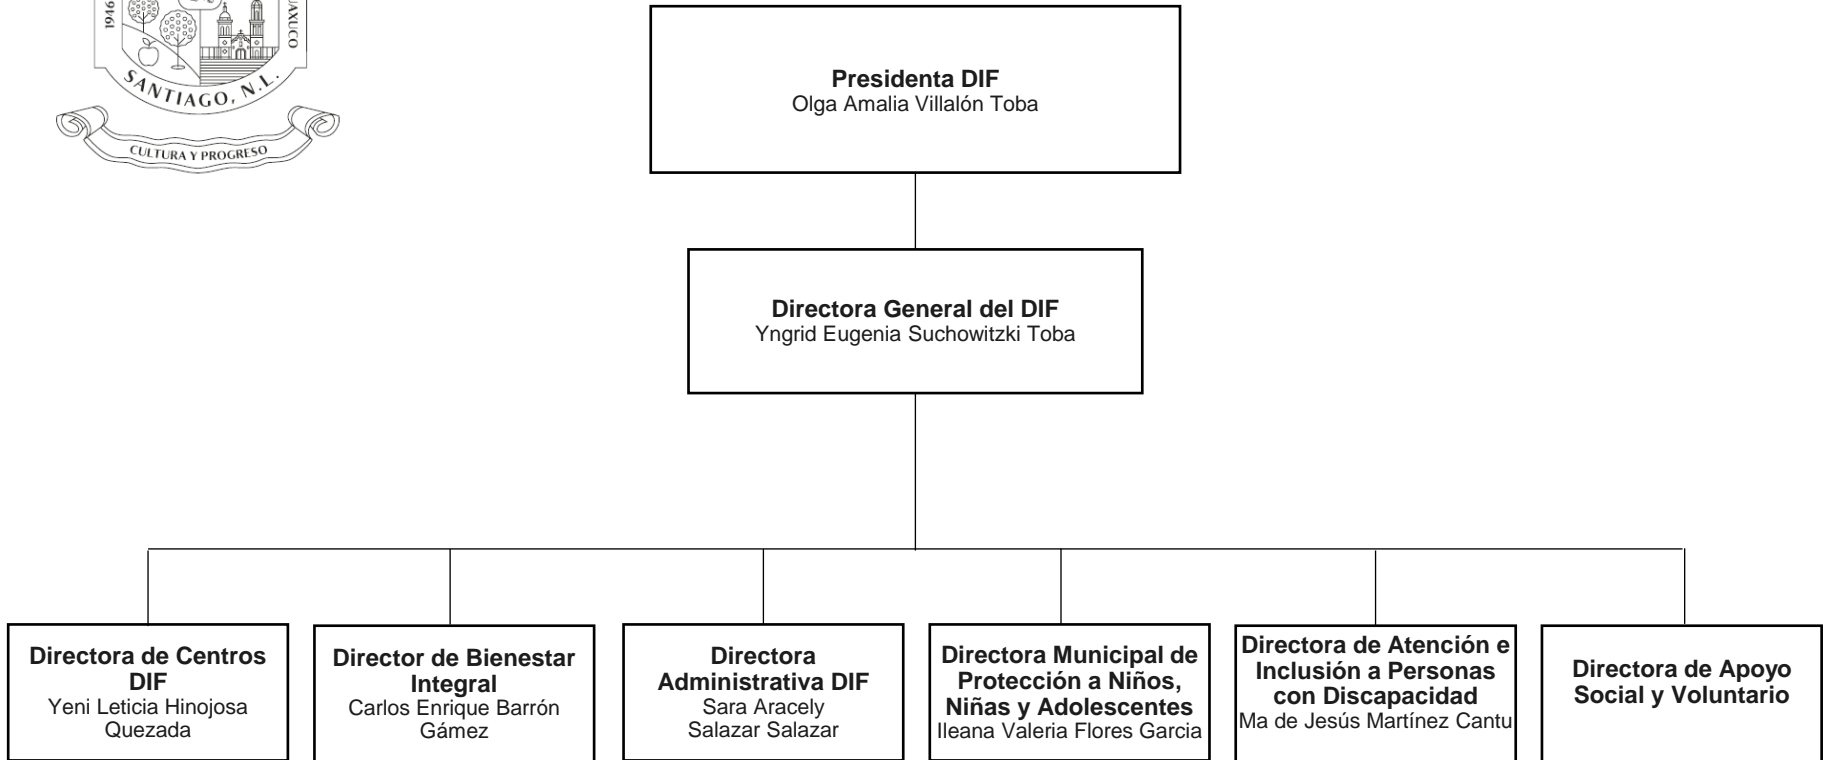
1946
HUAJUCO
SANTIAGO, N.L.
CULTURA Y PROGRESO

**Presidenta DIF**
Olga Amalia Villalón Toba

**Directora General del DIF**
Yngrid Eugenia Suchowitzki Toba

**Directora de Centros DIF**
Yeni Leticia Hinojosa Quezada

**Director de Bienestar Integral**
Carlos Enrique Barrón Gámez

**Directora Administrativa DIF**
Sara Aracely Salazar Salazar

**Directora Municipal de Protección a Niños, Niñas y Adolescentes**
Ileana Valeria Flores Garcia

**Directora de Atención e Inclusión a Personas con Discapacidad**
Ma de Jesús Martínez Cantu

**Directora de Apoyo Social y Voluntario**